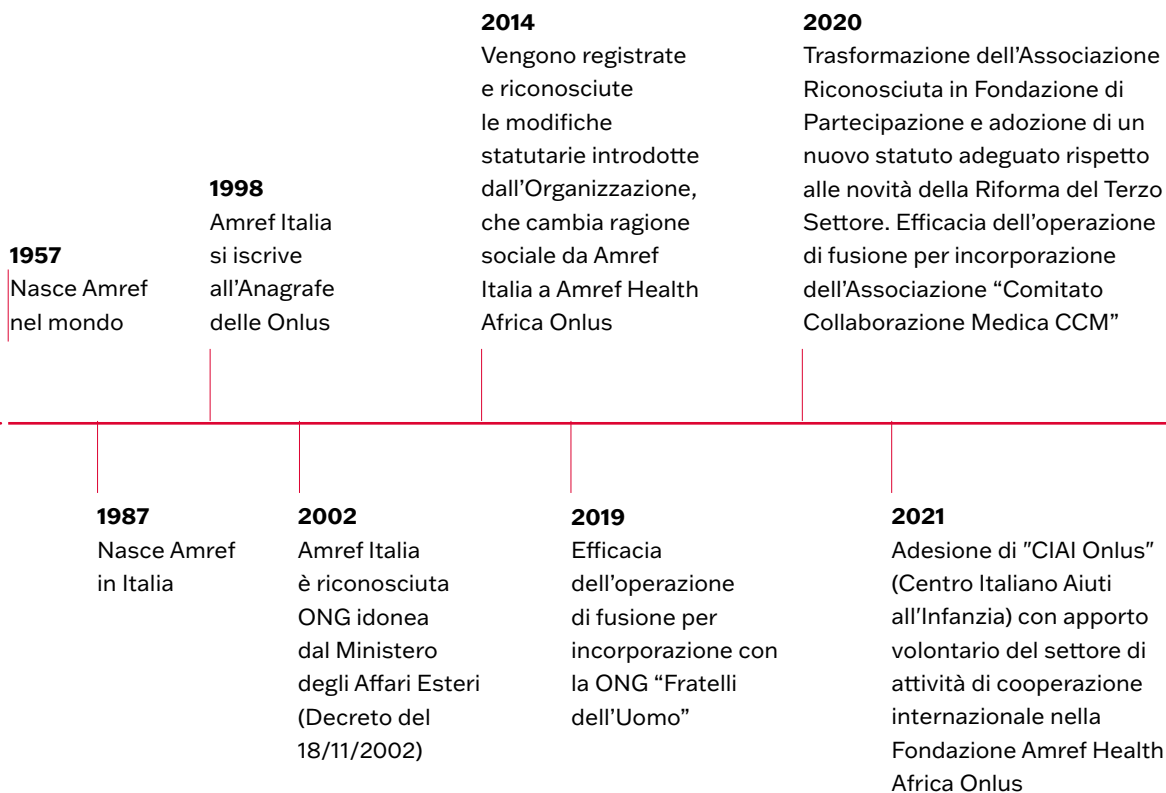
**1957**
Nasce Amref nel mondo

**1998**
Amref Italia si iscrive all’Anagrafe delle Onlus

**2014**
Vengono registrate e riconosciute le modifiche statutarie introdotte dall’Organizzazione, che cambia ragione sociale da Amref Italia a Amref Health Africa Onlus

**2020**
Trasformazione dell’Associazione Riconosciuta in Fondazione di Partecipazione e adozione di un nuovo statuto adeguato rispetto alle novità della Riforma del Terzo Settore. Efficacia dell’operazione di fusione per incorporazione dell’Associazione “Comitato Collaborazione Medica CCM”

**1987**
Nasce Amref in Italia

**2002**
Amref Italia è riconosciuta ONG idonea dal Ministero degli Affari Esteri (Decreto del 18/11/2002)

**2019**
Efficacia dell’operazione di fusione per incorporazione con la ONG “Fratelli dell’Uomo”

**2021**
Adesione di "CIAI Onlus" (Centro Italiano Aiuti all'Infanzia) con apporto volontario del settore di attività di cooperazione internazionale nella Fondazione Amref Health Africa Onlus